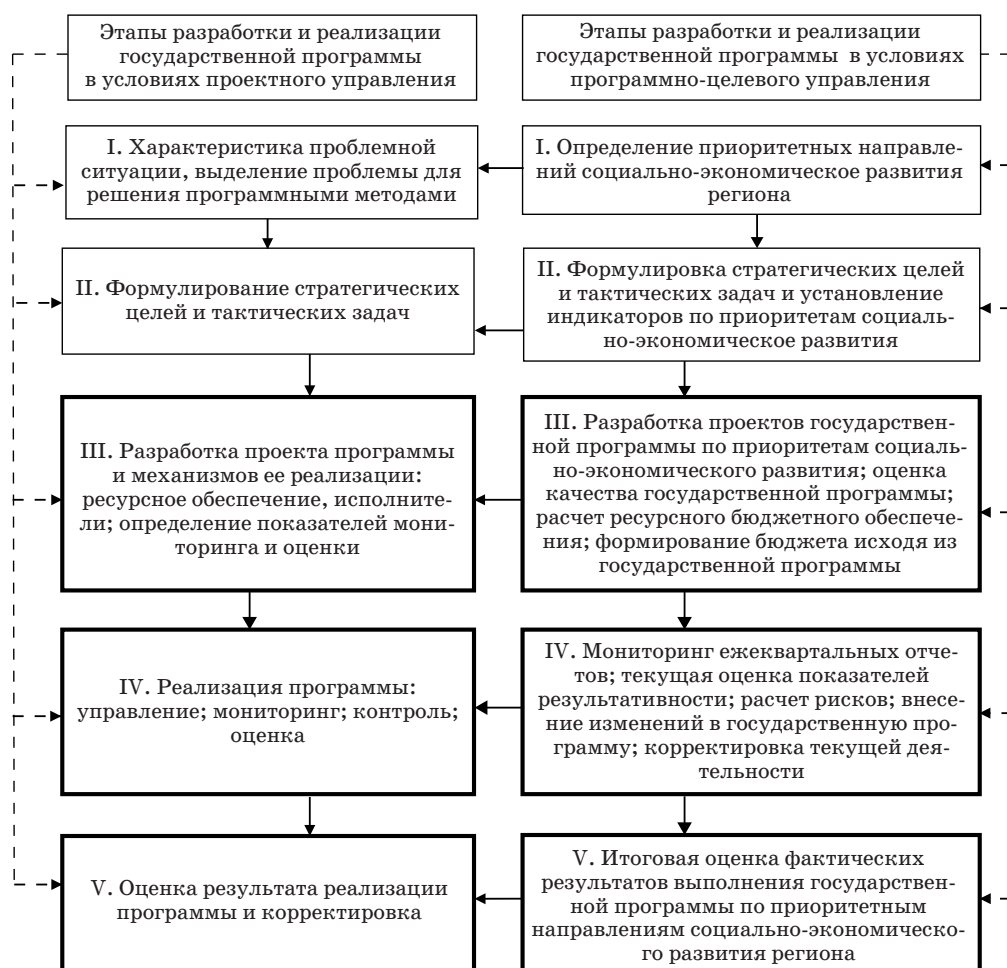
Этапы разработки и реализации государственной программы в условиях проектного управления

I. Характеристика проблемной ситуации, выделение проблемы для решения программными методами

II. Формулирование стратегических целей и тактических задач

III. Разработка проекта программы и механизмов ее реализации: ресурсное обеспечение, исполнители; определение показателей мониторинга и оценки

IV. Реализация программы: управление; мониторинг; контроль; оценка

V. Оценка результата реализации программы и корректировка

Этапы разработки и реализации государственной программы в условиях программно-целевого управления

I. Определение приоритетных направлений социально-экономическое развития региона

II. Формулировка стратегических целей и тактических задач и установление индикаторов по приоритетам социально-экономическое развития

III. Разработка проектов государственной программы по приоритетам социально-экономического развития; оценка качества государственной программы; расчет ресурсного бюджетного обеспечения; формирование бюджета исходя из государственной программы

IV. Мониторинг ежеквартальных отчетов; текущая оценка показателей результативности; расчет рисков; внесение изменений в государственную программу; корректировка текущей деятельности

V. Итоговая оценка фактических результатов выполнения государственной программы по приоритетным направлениям социально-экономического развития региона